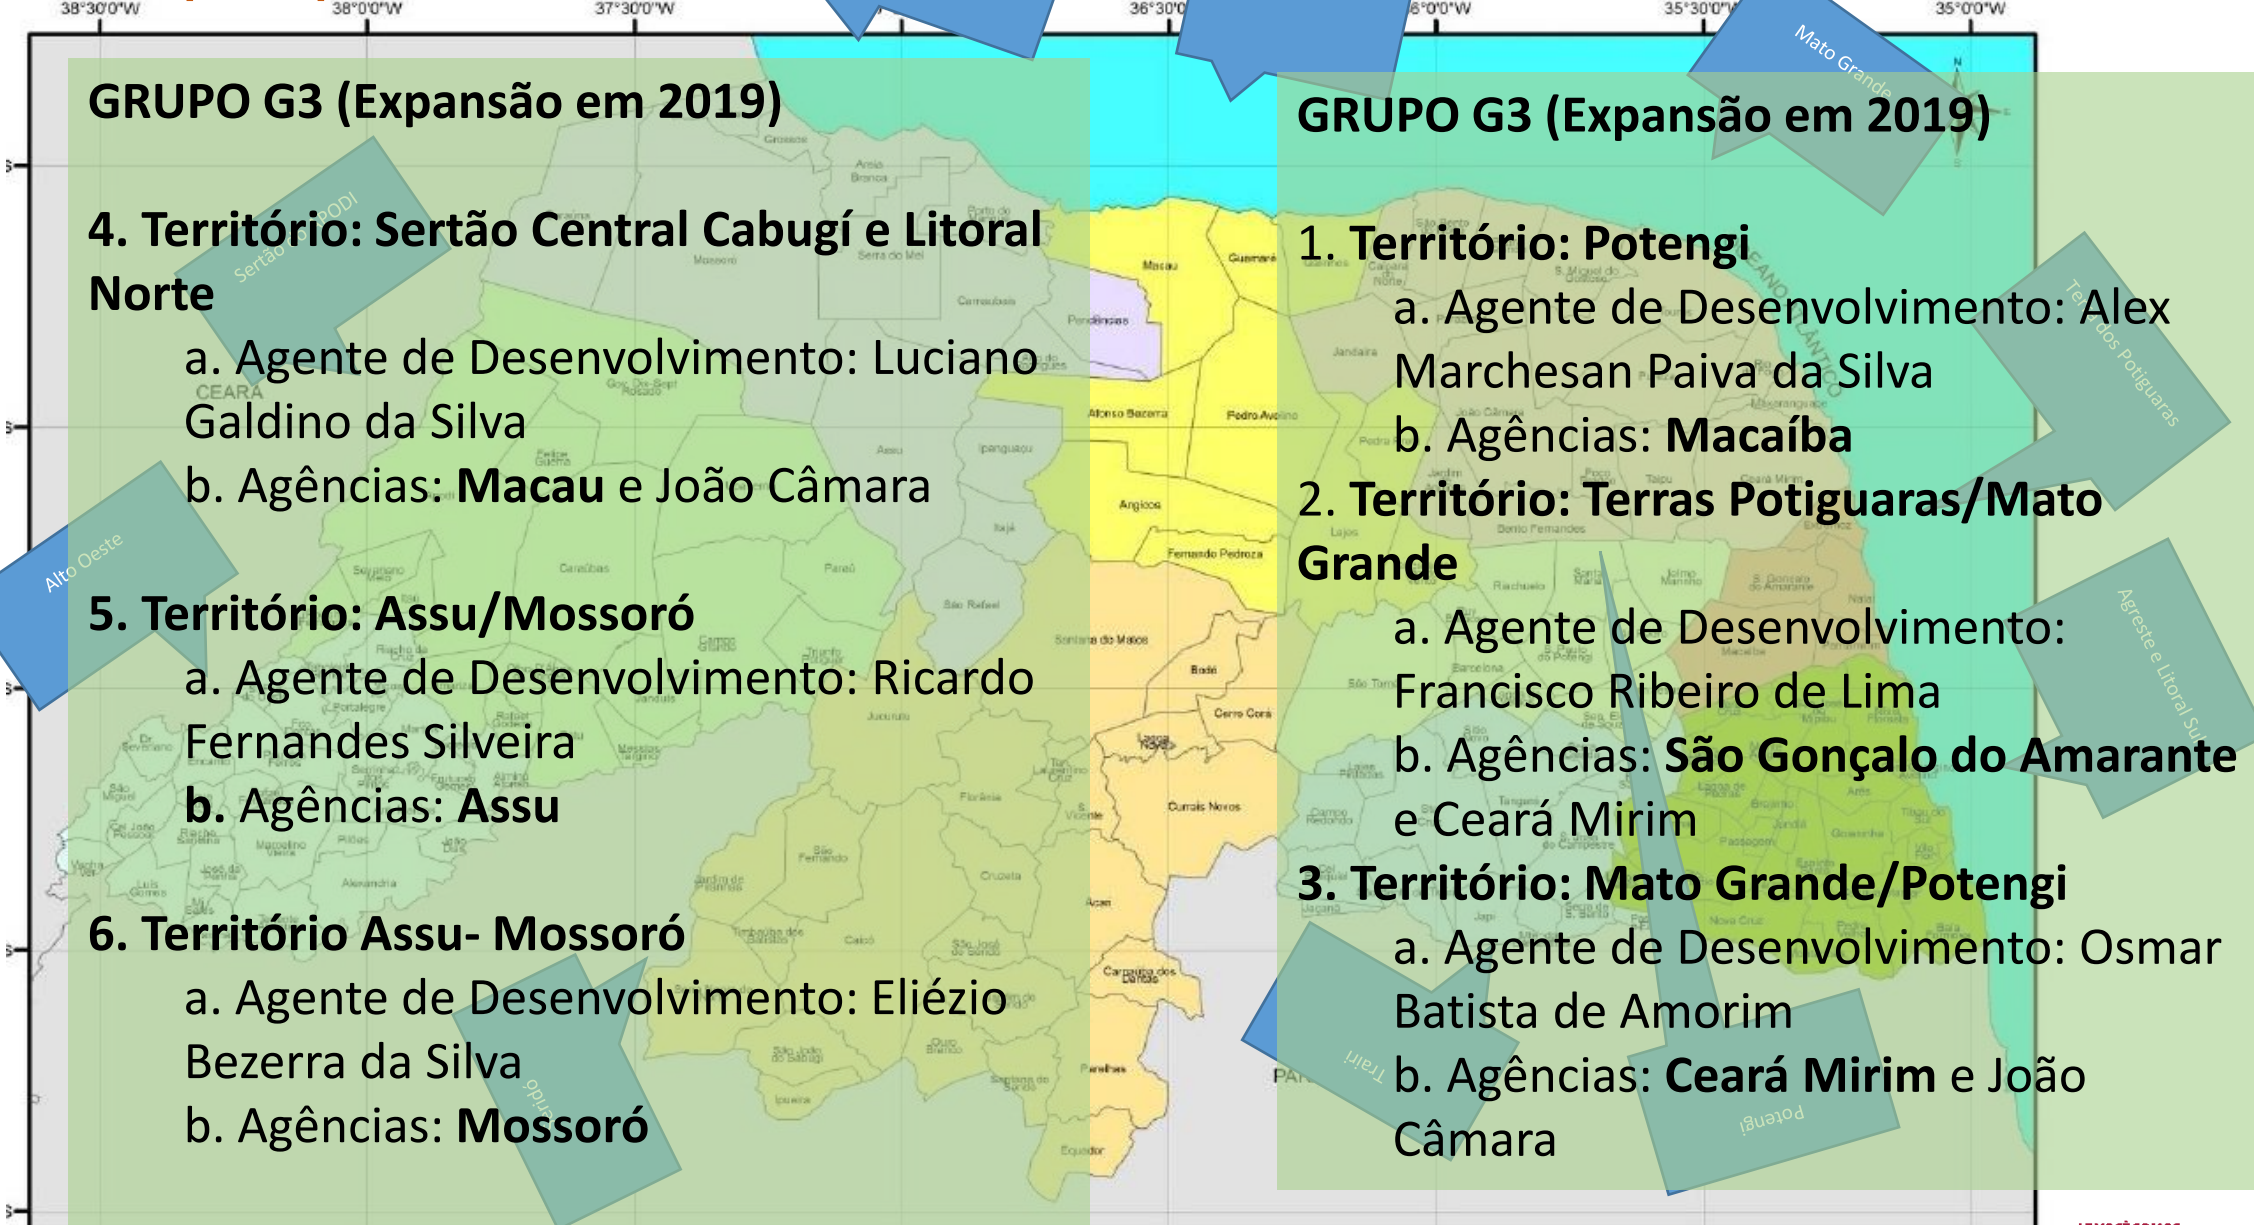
GRUPO G3 (Expansão em 2019)

4. Território: Sertão Central Cabugí e Litoral Norte
a. Agente de Desenvolvimento: Luciano Galdino da Silva
b. Agências: Macau e João Câmara

5. Território: Assu/Mossoró
a. Agente de Desenvolvimento: Ricardo Fernandes Silveira
b. Agências: Assu

6. Território Assu- Mossoró
a. Agente de Desenvolvimento: Eliézio Bezerra da Silva
b. Agências: Mossoró

GRUPO G3 (Expansão em 2019)

1. Território: Potengi
a. Agente de Desenvolvimento: Alex Marchesan Paiva da Silva
b. Agências: Macaíba
2. Território: Terras Potiguaras/Mato Grande
a. Agente de Desenvolvimento: Francisco Ribeiro de Lima
b. Agências: São Gonçalo do Amarante e Ceará Mirim
3. Território: Mato Grande/Potengi
a. Agente de Desenvolvimento: Osmar Batista de Amorim
b. Agências: Ceará Mirim e João Câmara